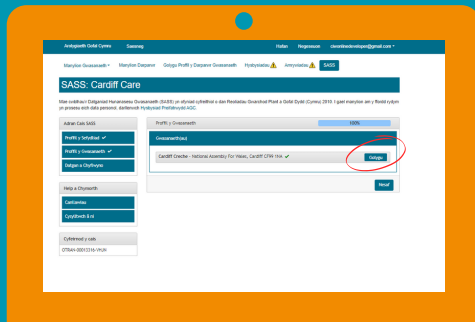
Arolygiaeth Gofal Cymru Saesneg Hafan Negeseuon ciwwinteadeveloper@gmail.com

Manylion Gwasanaeth Manylion Darparwr Golygu Proffil y Darparwr Gwasanaeth Hysbysiadau Amrywiadau SASS

SASS: Cardiff Care

Mae cwblhau'r Datganiad Hunanasesu Gwasanaeth (SASS) yn ofyniad cyfreithiol o dan Reoliadau Gwarchod Plant a Gofal Dydd (Cymru) 2010. I gael manylion am y ffordd rydym yn prosesu eich data personol, darllenwch Hysbysiad Preifatrwydd AGC.

Adran Cais SASS

Proffil y Sefydliad ✔

Proffil y Gwasanaeth ✔

Datgan a Chyflwyno

Help a Chymorth

Canllawiau

Cwestiynau Cyffredin & rk

Cyfeirnod y cais

OTRAN-00015316-VHJ4

Proffil y Gwasanaeth 100%

Gwasanaeth(au)

Cardiff Creche - National Assembly For Wales, Cardiff CF99 1NA ✔

Golygu

Nesaf